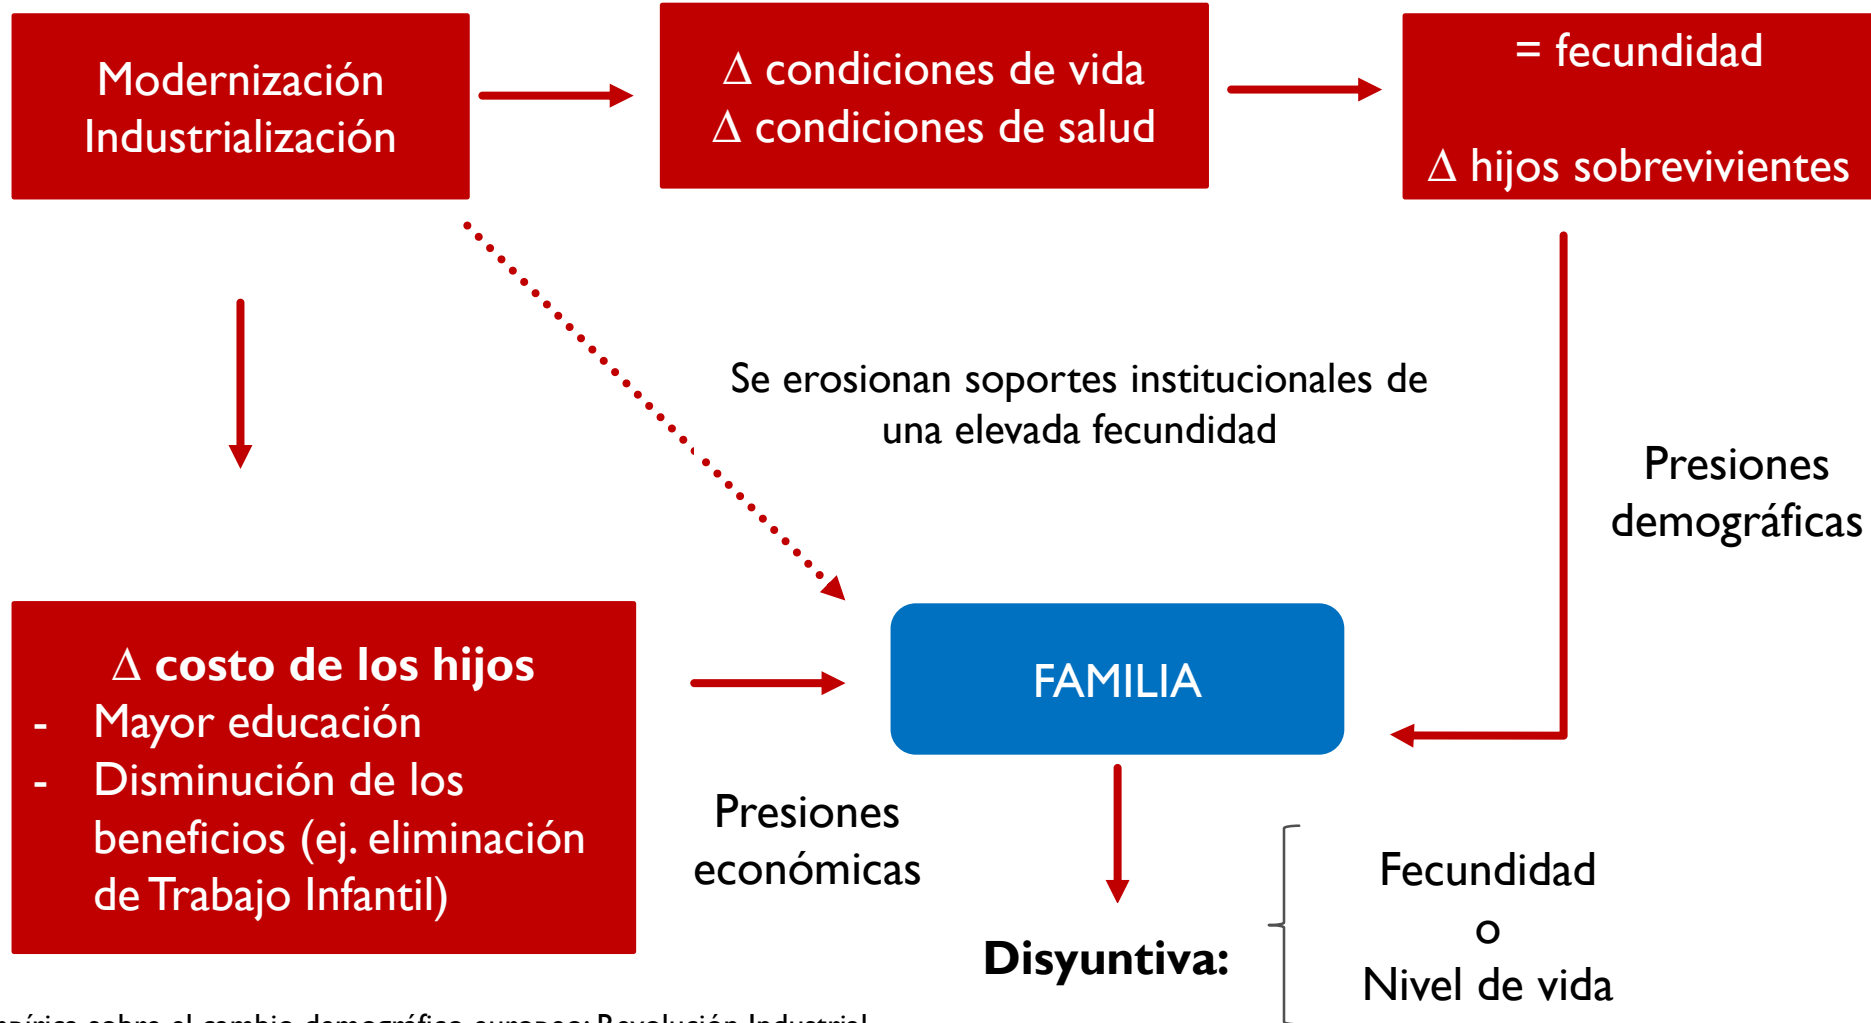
Modernización
Industrialización

$\Delta$ condiciones de vida
$\Delta$ condiciones de salud

= fecundidad

$\Delta$ hijos sobrevivientes

Se erosionan soportes institucionales de una elevada fecundidad

Presiones demográficas

$\Delta$ costo de los hijos
- Mayor educación
- Disminución de los beneficios (ej. eliminación de Trabajo Infantil)

FAMILIA

Presiones económicas

Disyuntiva:

Fecundidad
o
Nivel de vida

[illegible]pírica sobre el cambio demográfico europeo: Revolución Industrial